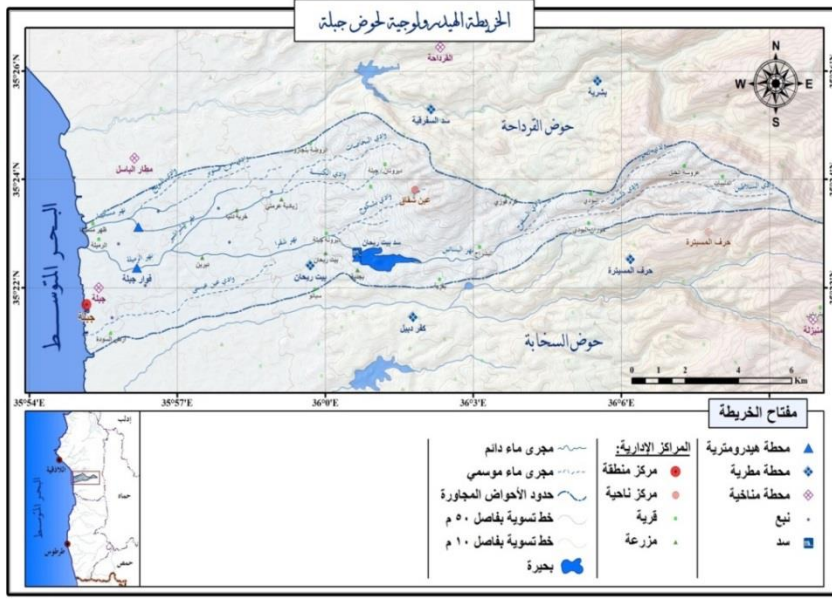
الخريطة الهيدرولوجية لحوض جبلة

35°26'N
35°24'N
35°22'N
35°54'E
35°57'E
36°0'E
36°3'E
36°6'E

N
W
E
S

القرداحة
بشرية
سد السفرقية
حوض القرداحة
مطار الباسل
عين شقاق
سد بيت ريحان
بيت ريحان
فوار جبلة
جبلة
حرف المسيترة
كفر دبيل
حوض السخابة
البحر المتوسط

0 1 2 4 6 Km

مفتاح الخريطة

| | | |
|---|---|---|
| محطة هيدرومترية | المراكز الإدارية: | مجرى ماء دائم |
| محطة مطرية | مركز منطقة | مجرى ماء موسمي |
| محطة مناخية | مركز ناحية | حدود الأحواض المجاورة |
| نبع | قرية | خط تسوية بفاصل ٥٠ م |
| سد | مزرعة | خط تسوية بفاصل ١٠ م |
| | | بحيرة |

إدلب
اللاذقية
البحر المتوسط
حماه
طرطوس
حمص